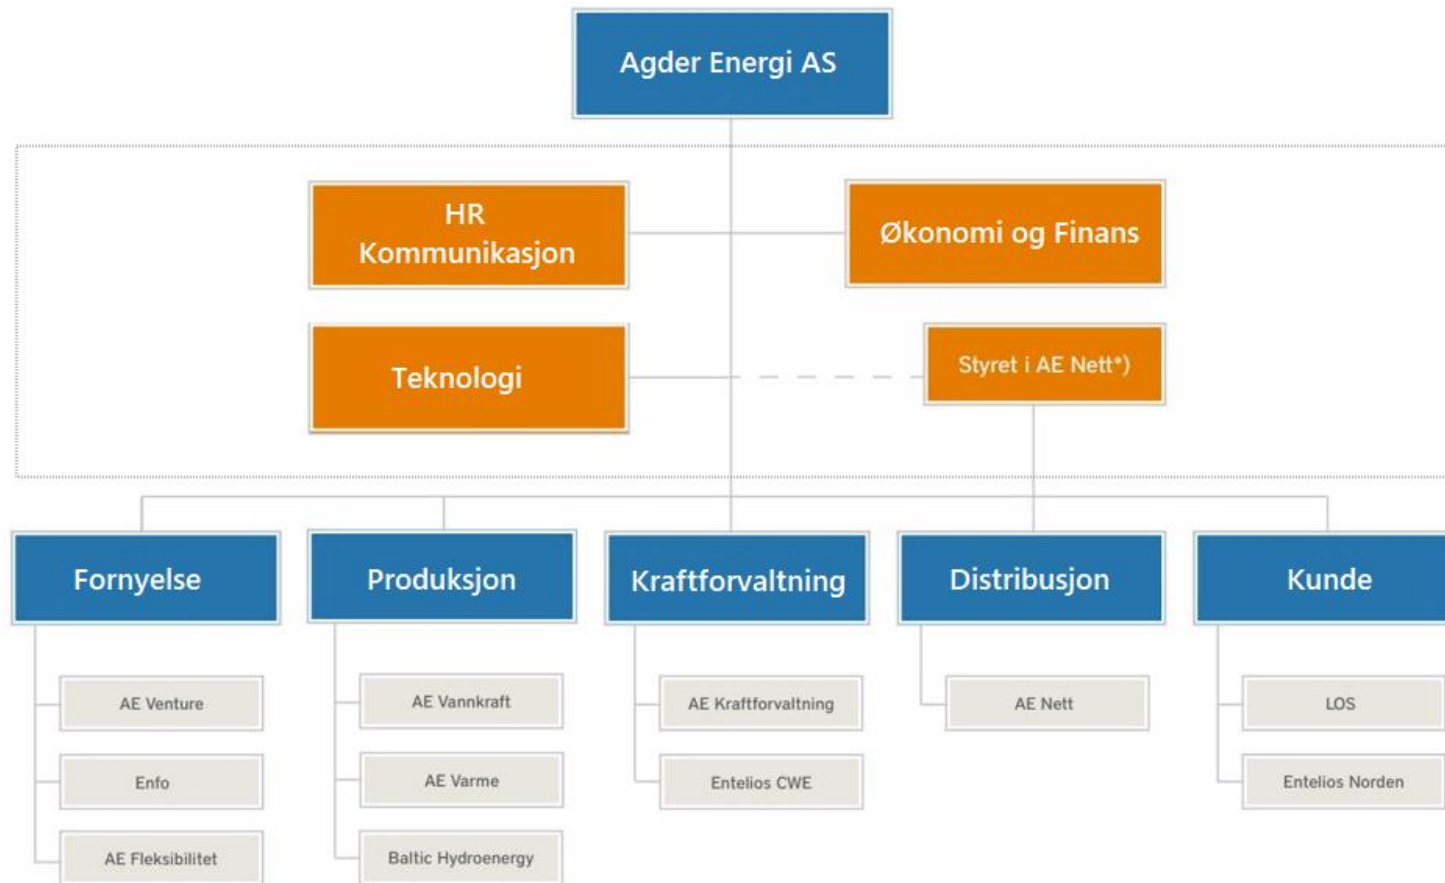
Agder Energi AS

HR
Kommunikasjon

Økonomi og Finans

Teknologi

Styret i AE Nett*)

Fornyelse

AE Venture

Enfo

AE Fleksibilitet

Produksjon

AE Vannkraft

AE Varme

Baltic Hydroenergy

Kraftforvaltning

AE Kraftforvaltning

Entelios CWE

Distribusjon

AE Nett

Kunde

LOS

Entelios Norden